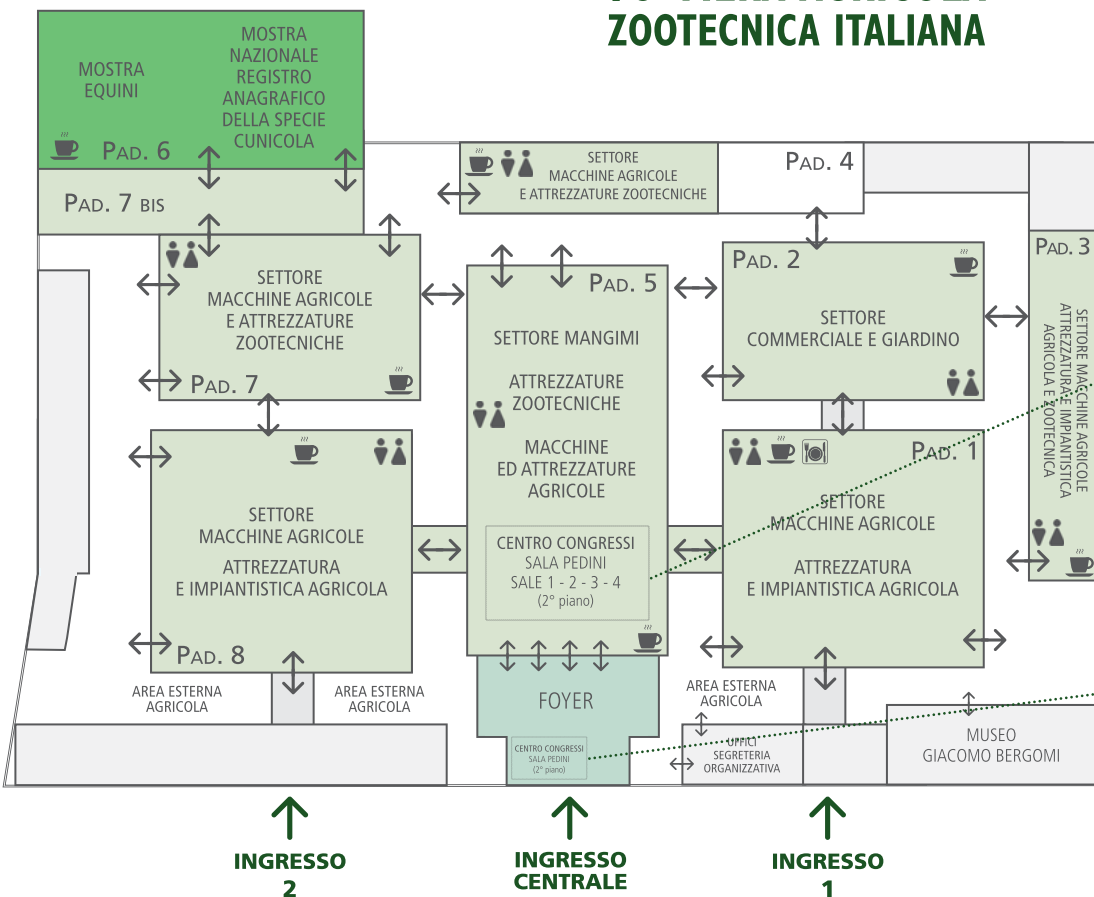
ZOOTECNICA ITALIANA

MOSTRA EQUINI

MOSTRA NAZIONALE REGISTRO ANAGRAFICO DELLA SPECIE CUNICOLA

PAD. 6

PAD. 7 BIS

SETTORE MACCHINE AGRICOLE E ATTREZZATURE ZOOTECNICHE

PAD. 4

PAD. 3

SETTORE MACCHINE AGRICOLE ATTREZZATURA E IMPIANTISTICA AGRICOLA E ZOOTECNICA

SETTORE MACCHINE AGRICOLE E ATTREZZATURE ZOOTECNICHE

PAD. 7

PAD. 5

SETTORE MANGIMI

ATTREZZATURE ZOOTECNICHE

MACCHINE ED ATTREZZATURE AGRICOLE

CENTRO CONGRESSI SALA PEDINI SALE 1 - 2 - 3 - 4 (2° piano)

PAD. 2

SETTORE COMMERCIALE E GIARDINO

PAD. 1

SETTORE MACCHINE AGRICOLE

ATTREZZATURA E IMPIANTISTICA AGRICOLA

SETTORE MACCHINE AGRICOLE

ATTREZZATURA E IMPIANTISTICA AGRICOLA

PAD. 8

AREA ESTERNA AGRICOLA

AREA ESTERNA AGRICOLA

FOYER

CENTRO CONGRESSI SALA PEDINI (2° piano)

AREA ESTERNA AGRICOLA

UFFICI SEGRETERIA ORGANIZZATIVA

MUSEO GIACOMO BERGOMI

INGRESSO 2

INGRESSO CENTRALE

INGRESSO 1